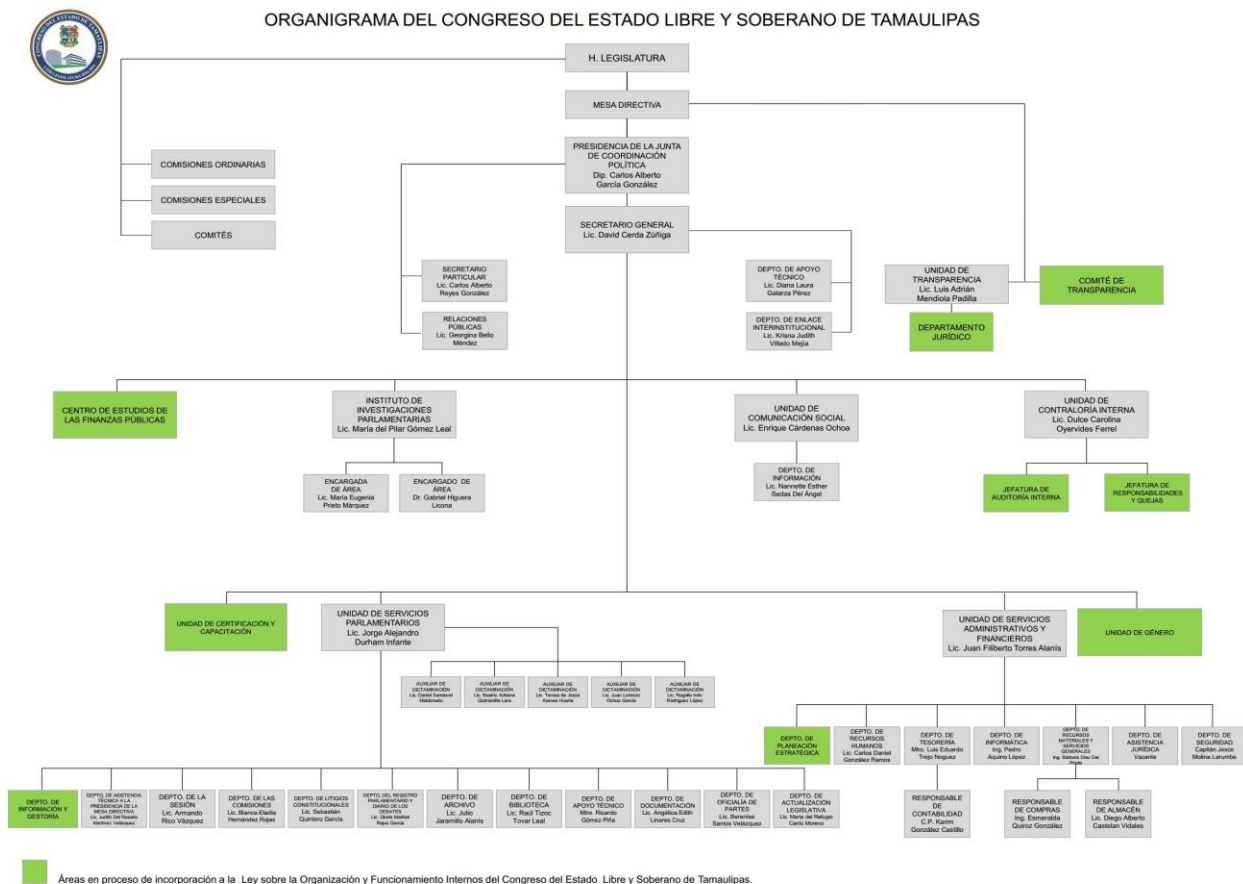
ORGANIGRAMA DEL CONGRESO DEL ESTADO LIBRE Y SOBERANO DE TAMAULIPAS

H. LEGISLATURA

MESA DIRECTIVA

COMISIONES ORDINARIAS

COMISIONES ESPECIALES

COMITÉS

PRESIDENCIA DE LA JUNTA DE COORDINACIÓN POLÍTICA
Dip. Carlos Alberto García González

SECRETARIO GENERAL
Lic. David Cerda Zúñiga

SECRETARIO PARTICULAR
Lic. Carlos Alberto Reyes González

RELACIONES PÚBLICAS
Lic. Georgina Bello Méndez

DEPTO. DE APOYO TÉCNICO
Lic. Diana Laura Galarza Pérez

DEPTO. DE ENLACE INTERNSTITUCIONAL
Lic. Kriana Judith Villado Mejía

UNIDAD DE TRANSPARENCIA
Lic. Luis Adrián Mendiola Padilla

COMITÉ DE TRANSPARENCIA

DEPARTAMENTO JURÍDICO

CENTRO DE ESTUDIOS DE LAS FINANZAS PÚBLICAS

INSTITUTO DE INVESTIGACIONES PARLAMENTARIAS
Lic. María del Pilar Gómez Leal

ENCARGADA DE ÁREA
Lic. María Eugenia Prieto Márquez

ENCARGADO DE ÁREA
Dr. Gabriel Higuera Licona

UNIDAD DE COMUNICACIÓN SOCIAL
Lic. Enrique Cárdenas Ochoa

DEPTO. DE INFORMACIÓN
Lic. Nannette Esther Sadas Del Ángel

UNIDAD DE CONTRALORÍA INTERNA
Lic. Dulce Carolina Oyervides Ferrel

JEFATURA DE AUDITORÍA INTERNA

JEFATURA DE RESPONSABILIDADES Y QUEJAS

UNIDAD DE CERTIFICACIÓN Y CAPACITACIÓN

UNIDAD DE SERVICIOS PARLAMENTARIOS
Lic. Jorge Alejandro Durham Infante

AUXILIAR DE DICTAMINACIÓN
Lic. Daniel Sandoval Maldonado

AUXILIAR DE DICTAMINACIÓN
Lic. Beatriz Adriana Quintanilla Lara

AUXILIAR DE DICTAMINACIÓN
Lic. Teresa de Jesús Acevez Huerta

AUXILIAR DE DICTAMINACIÓN
Lic. Juan Lorenzo Ochoa García

AUXILIAR DE DICTAMINACIÓN
Lic. Rogelio Iván Rodríguez López

UNIDAD DE SERVICIOS ADMINISTRATIVOS Y FINANCIEROS
Lic. Juan Filiberto Torres Alanís

UNIDAD DE GÉNERO

DEPTO. DE PLANEACIÓN ESTRATÉGICA

DEPTO. DE RECURSOS HUMANOS
Lic. Carlos Daniel González Ramos

DEPTO. DE TESORERÍA
Mtro. Luis Eduardo Trejo Noguez

DEPTO. DE INFORMÁTICA
Ing. Pedro Aquino López

DEPTO. DE RECURSOS MATERIALES Y SERVICIOS GENERALES
Ing. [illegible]

DEPTO. DE ASISTENCIA JURÍDICA
Vacante

DEPTO. DE SEGURIDAD
Capitán Jesús Molina Larumbe

RESPONSABLE DE CONTABILIDAD
C.P. Karim González Castillo

RESPONSABLE DE COMPRAS
Ing. Esmeralda Quiroz González

RESPONSABLE DE ALMACÉN
Lic. Diego Alberto Castelan Vidales

DEPTO. DE INFORMACIÓN Y GESTORÍA

DEPTO. DE ASISTENCIA TÉCNICA A LA PRESIDENCIA DE LA MESA DIRECTIVA
Lic. Judith Del Rosario Martínez Velázquez

DEPTO. DE LA SESIÓN
Lic. Armando Rico Vázquez

DEPTO. DE LAS COMISIONES
Lic. Blanca Eladia Hernández Rojas

DEPTO. DE LITIGIOS CONSTITUCIONALES
Lic. Sebastián Quintero García

DEPTO. DEL REGISTRO PARLAMENTARIO Y DIARIO DE LOS DEBATES
Lic. Gloria Maribel Rojas García

DEPTO. DE ARCHIVO
Lic. Julio Jaramillo Alanís

DEPTO. DE BIBLIOTECA
Lic. Raúl Tizoc Tovar Leal

DEPTO. DE APOYO TÉCNICO
Mtro. Ricardo Gómez Piña

DEPTO. DE DOCUMENTACIÓN
Lic. Angélica Edith Linares Cruz

DEPTO. DE OFICIALÍA DE PARTES
Lic. Berenise Santos Velázquez

DEPTO. DE ACTUALIZACIÓN LEGISLATIVA
Lic. María del Refugio Cantú Moreno

Áreas en proceso de incorporación a la Ley sobre la Organización y Funcionamiento Internos del Congreso del Estado Libre y Soberano de Tamaulipas.